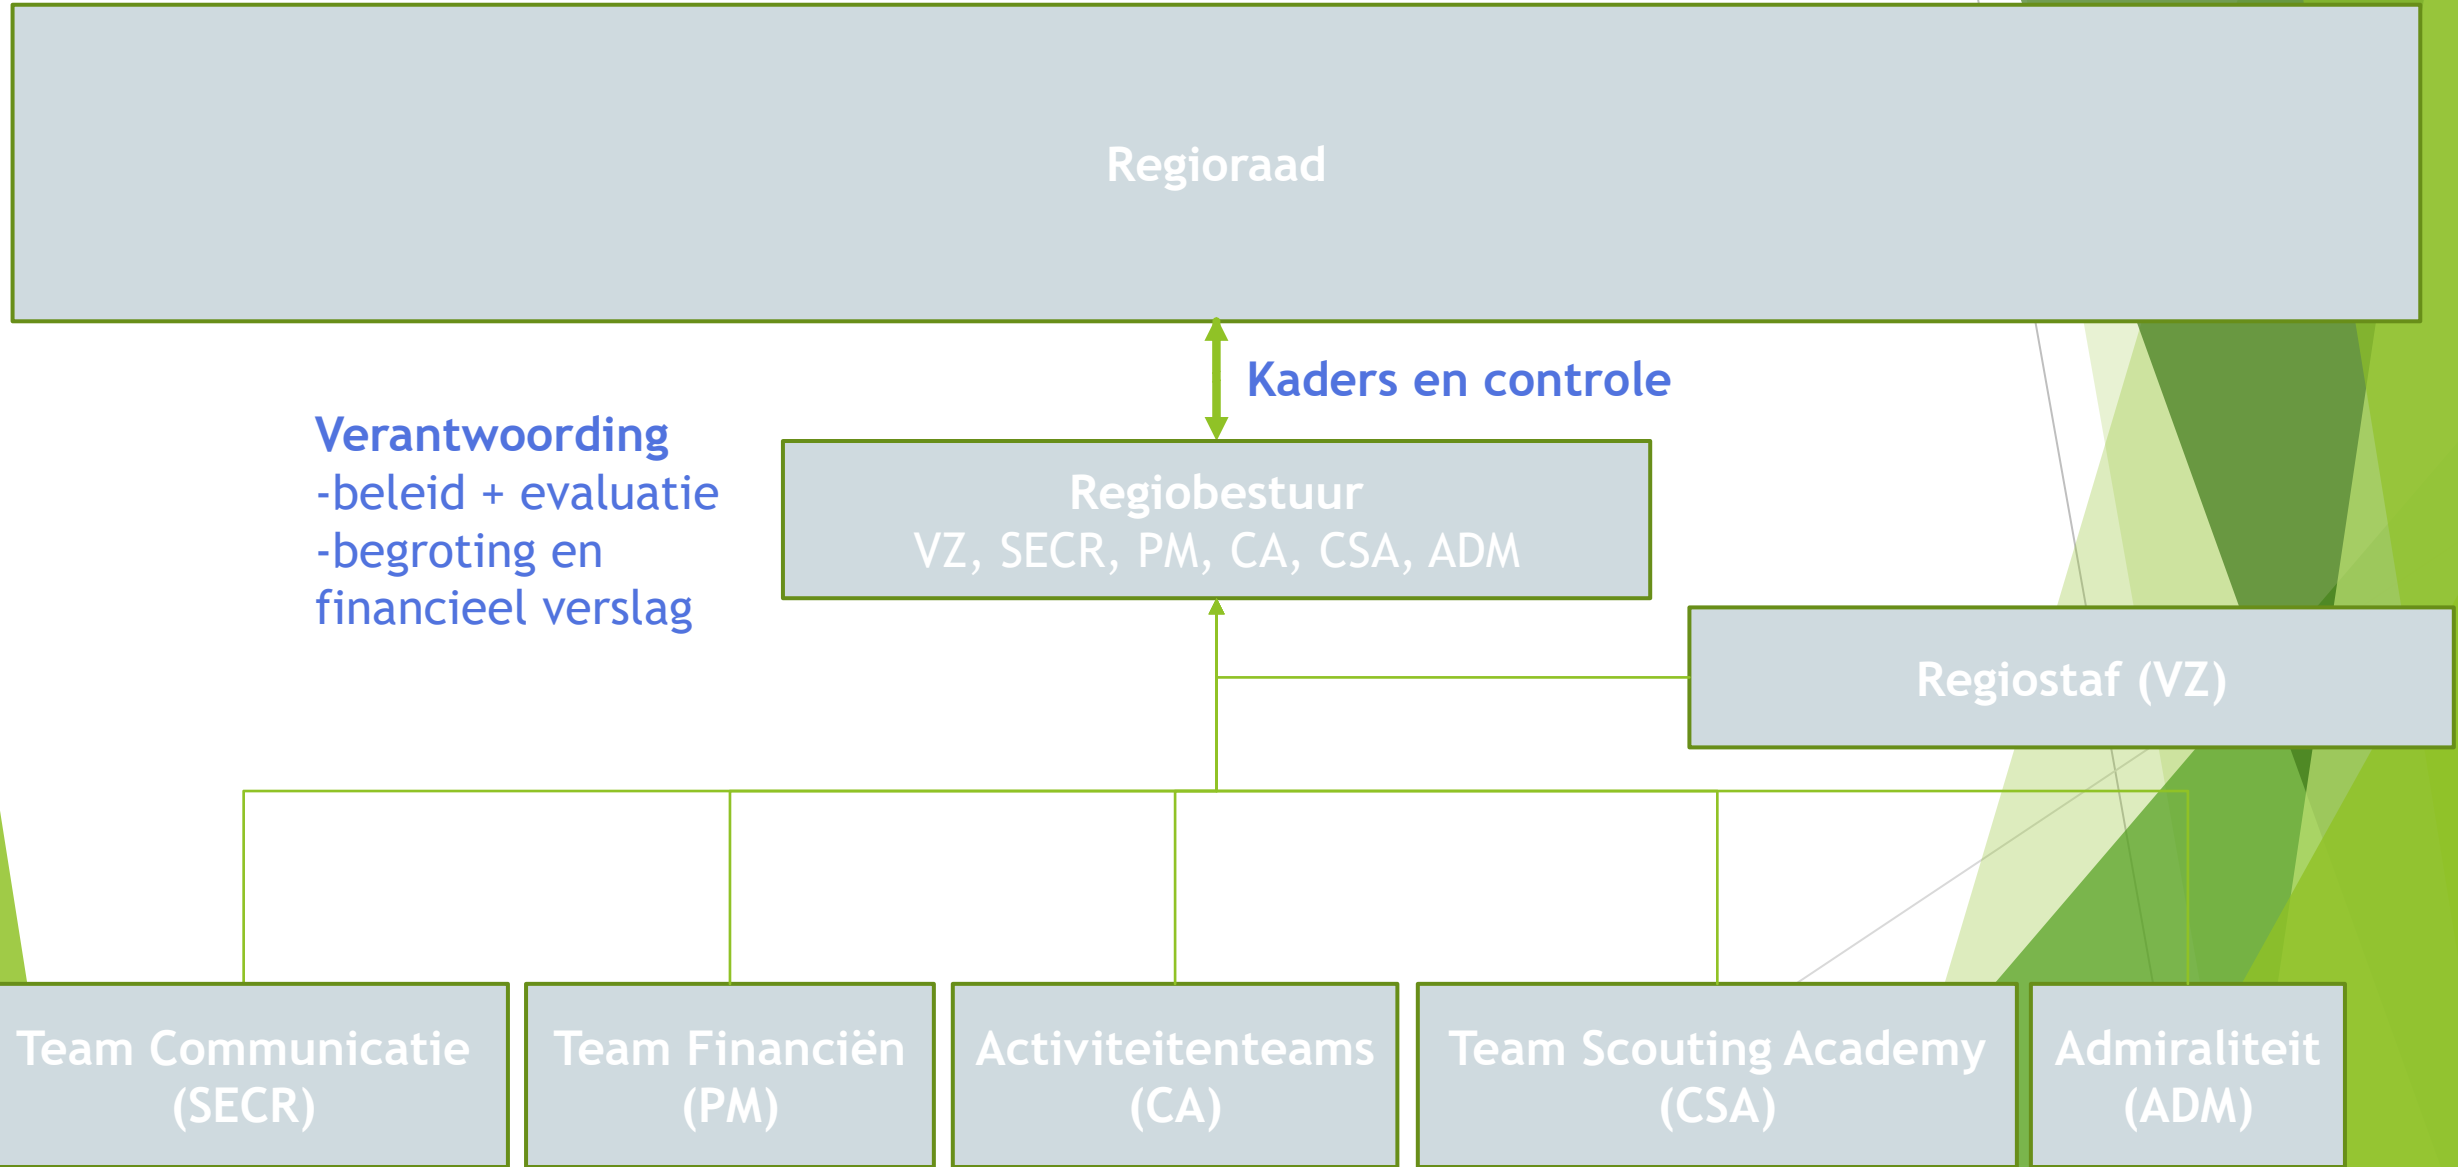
Regioraad

Kaders en controle

Verantwoording
-beleid + evaluatie
-begroting en financieel verslag

Regiobestuur
VZ, SECR, PM, CA, CSA, ADM

Regiostaf (VZ)

Team Communicatie (SECR)

Team Financiën (PM)

Activiteitenteams (CA)

Team Scouting Academy (CSA)

Admiraliteit (ADM)